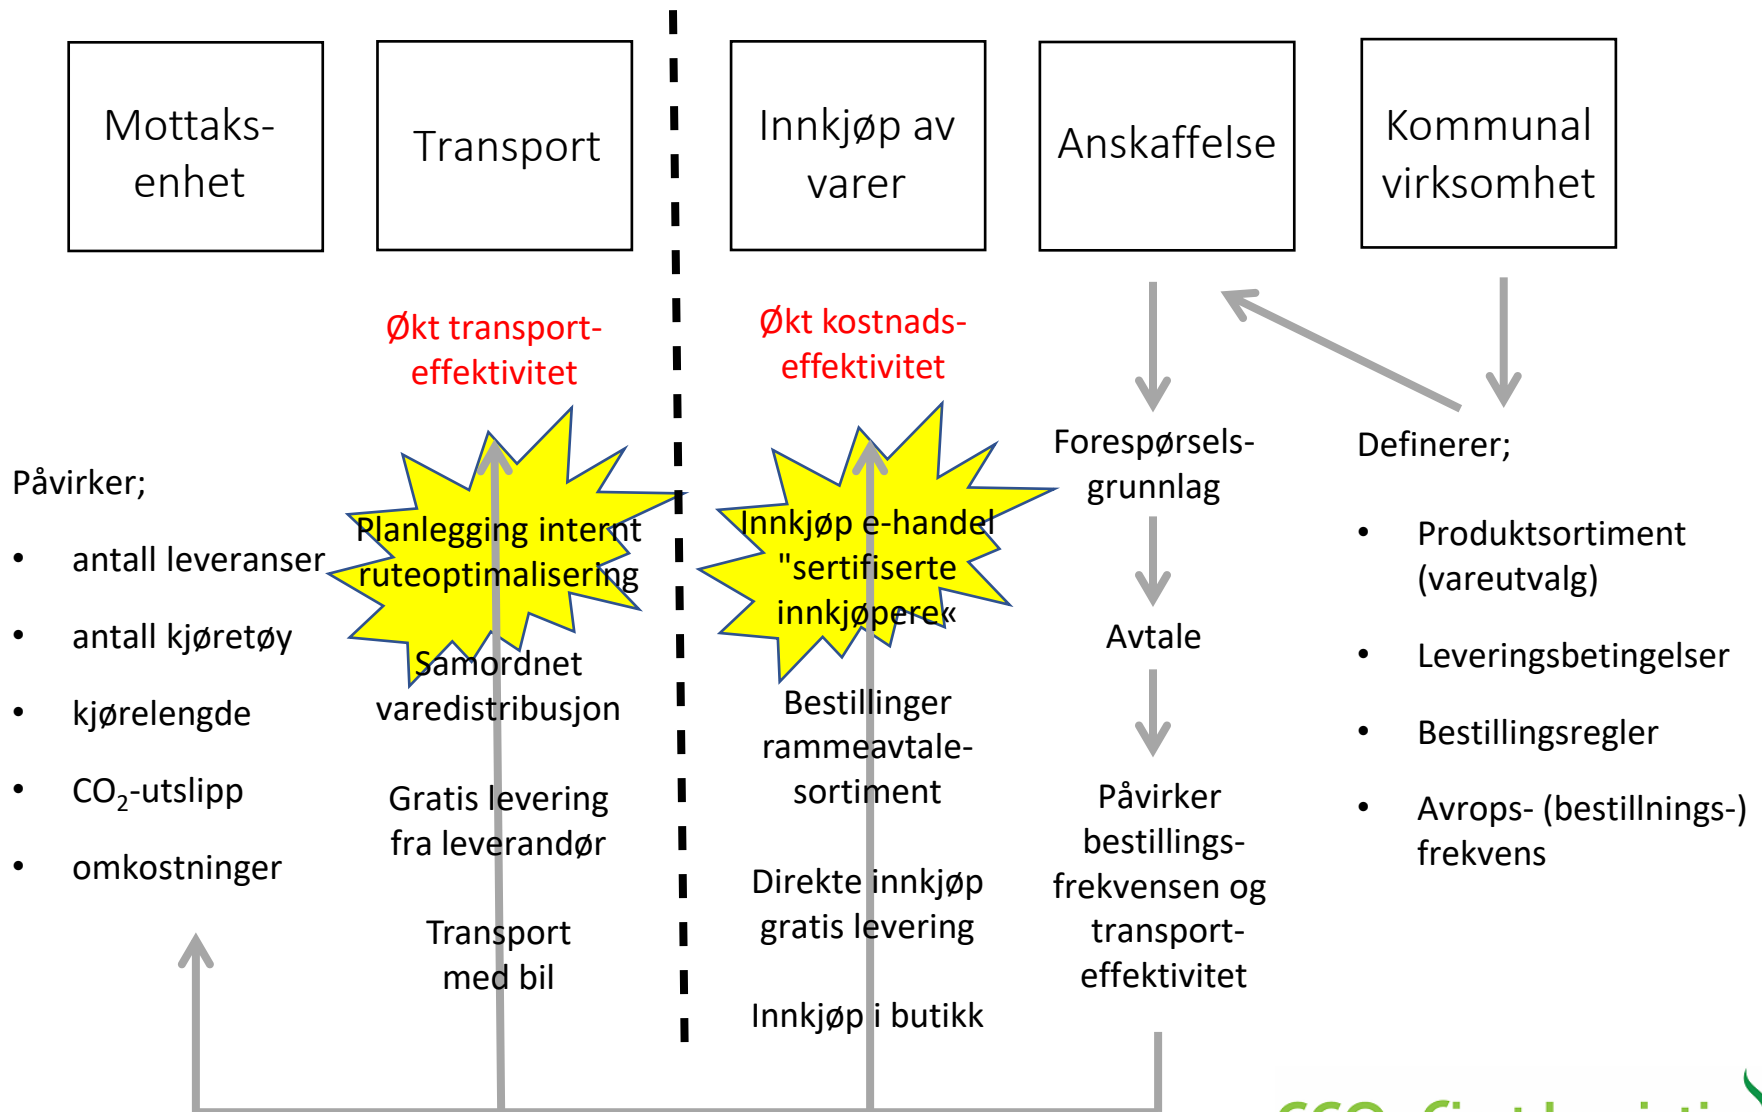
Mottaksenhet

Transport

Innkjøp av varer

Anskaffelse

Kommunal virksomhet

Økt transporteffektivitet

Økt kostnadseffektivitet

Påvirker;

- antall leveranser
- antall kjøretøy
- kjørelengde
- $CO_2$-utslipp
- omkostninger

Planlegging internt ruteoptimalisering

Samordnet varedistribusjon

Gratis levering fra leverandør

Transport med bil

Innkjøp e-handel "sertifiserte innkjøpere«

Bestillinger rammeavtalesortiment

Direkte innkjøp gratis levering

Innkjøp i butikk

Forespørselsgrunnlag

Avtale

Påvirker bestillingsfrekvensen og transporteffektivitet

Definerer;

- Produktsortiment (vareutvalg)
- Leveringsbetingelser
- Bestillingsregler
- Avrops- (bestillnings-) frekvens